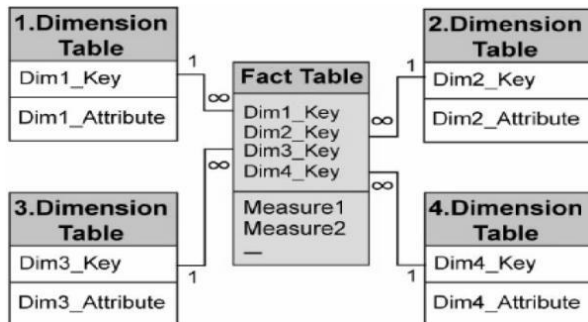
1.Dimension Table
Dim1_Key
Dim1_Attribute

2.Dimension Table
Dim2_Key
Dim2_Attribute

Fact Table
Dim1_Key
Dim2_Key
Dim3_Key
Dim4_Key
Measure1
Measure2
—

3.Dimension Table
Dim3_Key
Dim3_Attribute

4.Dimension Table
Dim4_Key
Dim4_Attribute

1
∞
1
∞
∞
1
∞
1